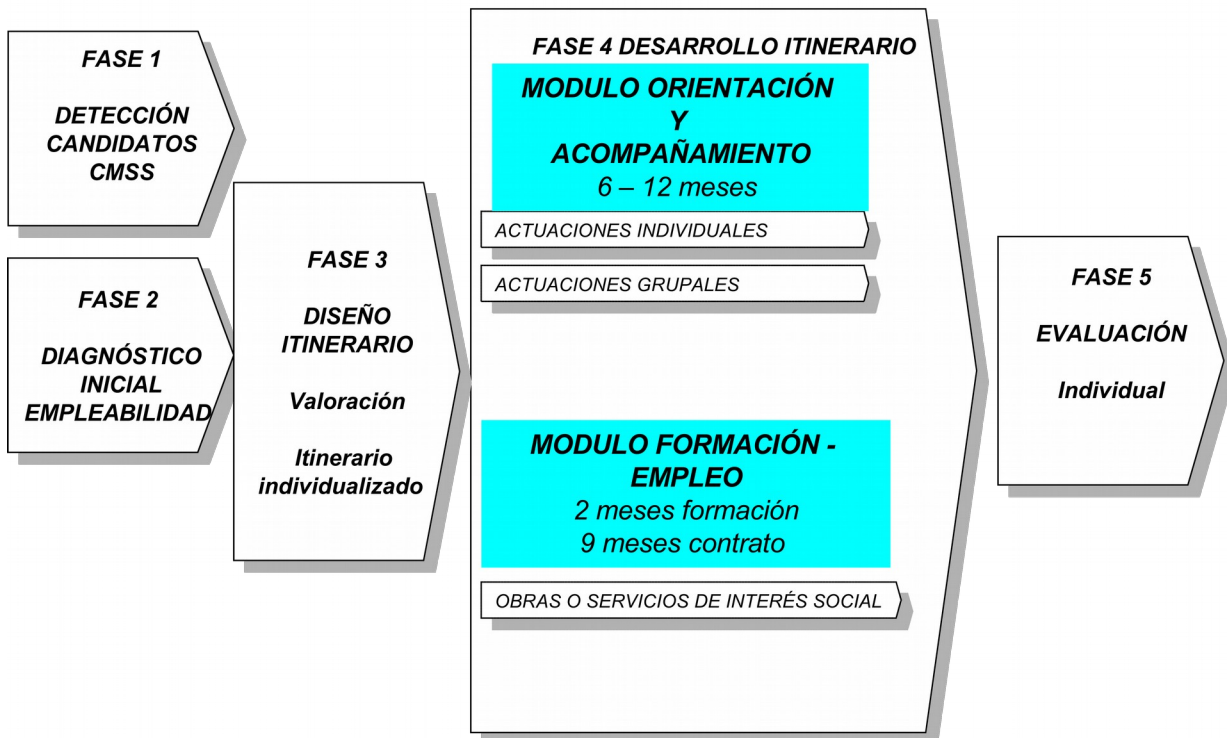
FASE 1

DETECCIÓN CANDIDATOS CMSS

FASE 2

DIAGNÓSTICO INICIAL EMPLEABILIDAD

FASE 3

DISEÑO ITINERARIO

Valoración

Itinerario individualizado

FASE 4 DESARROLLO ITINERARIO

MODULO ORIENTACIÓN Y ACOMPAÑAMIENTO
6 – 12 meses

ACTUACIONES INDIVIDUALES

ACTUACIONES GRUPALES

MODULO FORMACIÓN - EMPLEO
2 meses formación
9 meses contrato

OBRAS O SERVICIOS DE INTERÉS SOCIAL

FASE 5

EVALUACIÓN

Individual